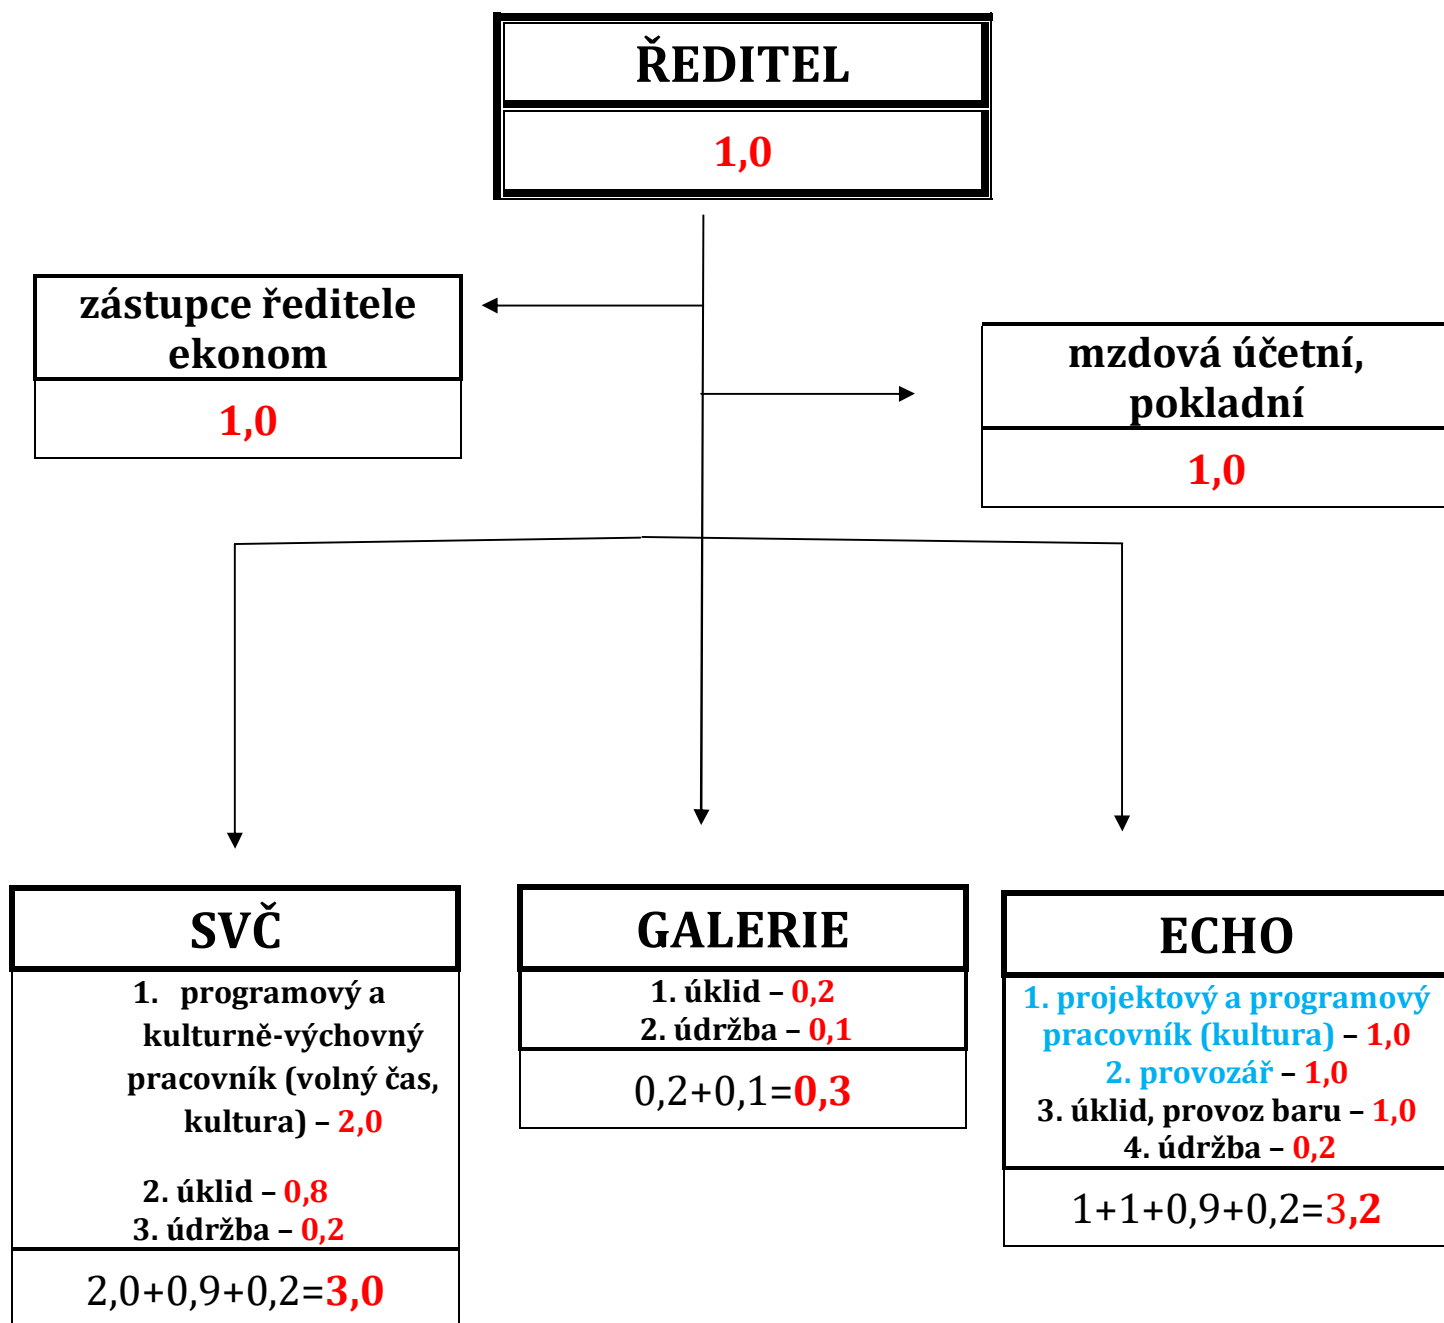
ŘEDITEL

1,0

zástupce ředitele ekonom

1,0

mzdová účetní, pokladní

1,0

SVČ

1. programový a kulturně-výchovný pracovník (volný čas, kultura) – 2,0

2. úklid – 0,8
3. údržba – 0,2

2,0+0,9+0,2=3,0

GALERIE

1. úklid – 0,2
2. údržba – 0,1

0,2+0,1=0,3

ECHO

1. projektový a programový pracovník (kultura) – 1,0
2. provozář – 1,0
3. úklid, provoz baru – 1,0
4. údržba – 0,2

1+1+0,9+0,2=3,2